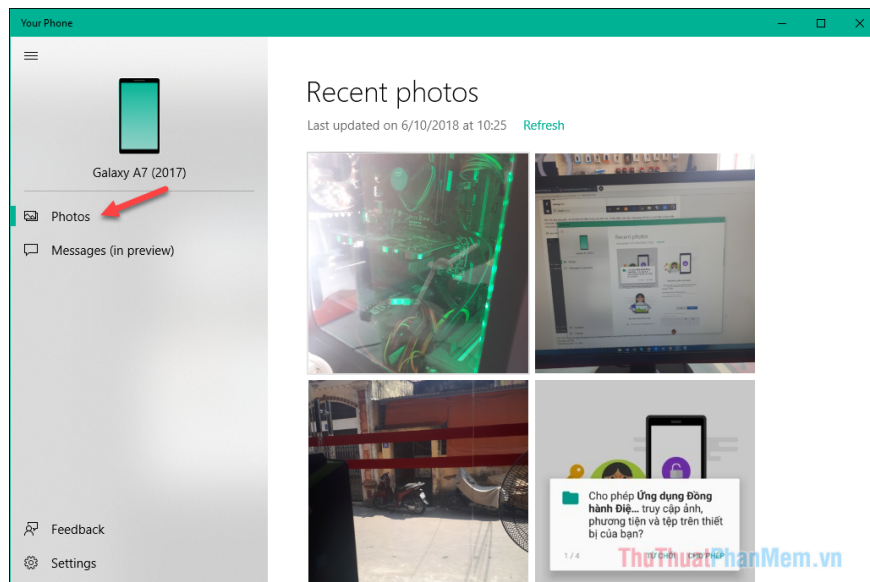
Your Phone

Galaxy A7 (2017)

Photos

Messages (in preview)

Feedback

Settings

Recent photos

Last updated on 6/10/2018 at 10:25 Refresh

Recent photos

Cho phép **Ứng dụng Đồng hành Điệ...** truy cập ảnh, phương tiện và tệp trên thiết bị của bạn?

1 / 4 TỪ CHỐI CHO PHÉP

ThuThuatPhanMem.vn